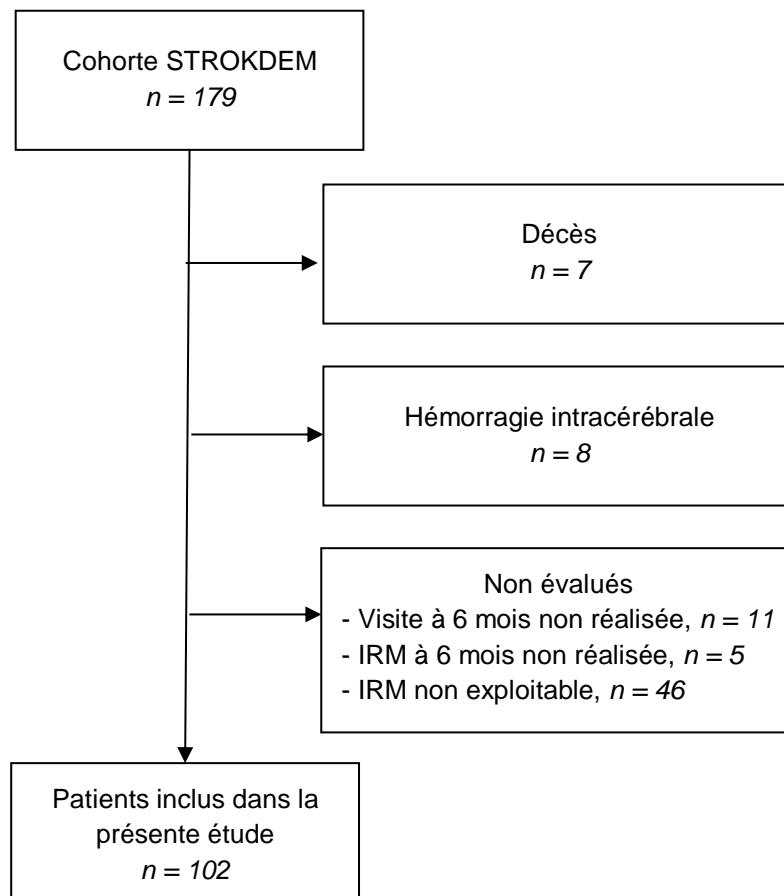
Cohorte STROKDEM
$n = 179$

Décès
$n = 7$

Hémorragie intracérébrale
$n = 8$

Non évalués
- Visite à 6 mois non réalisée, $n = 11$
- IRM à 6 mois non réalisée, $n = 5$
- IRM non exploitable, $n = 46$

Patients inclus dans la présente étude
$n = 102$